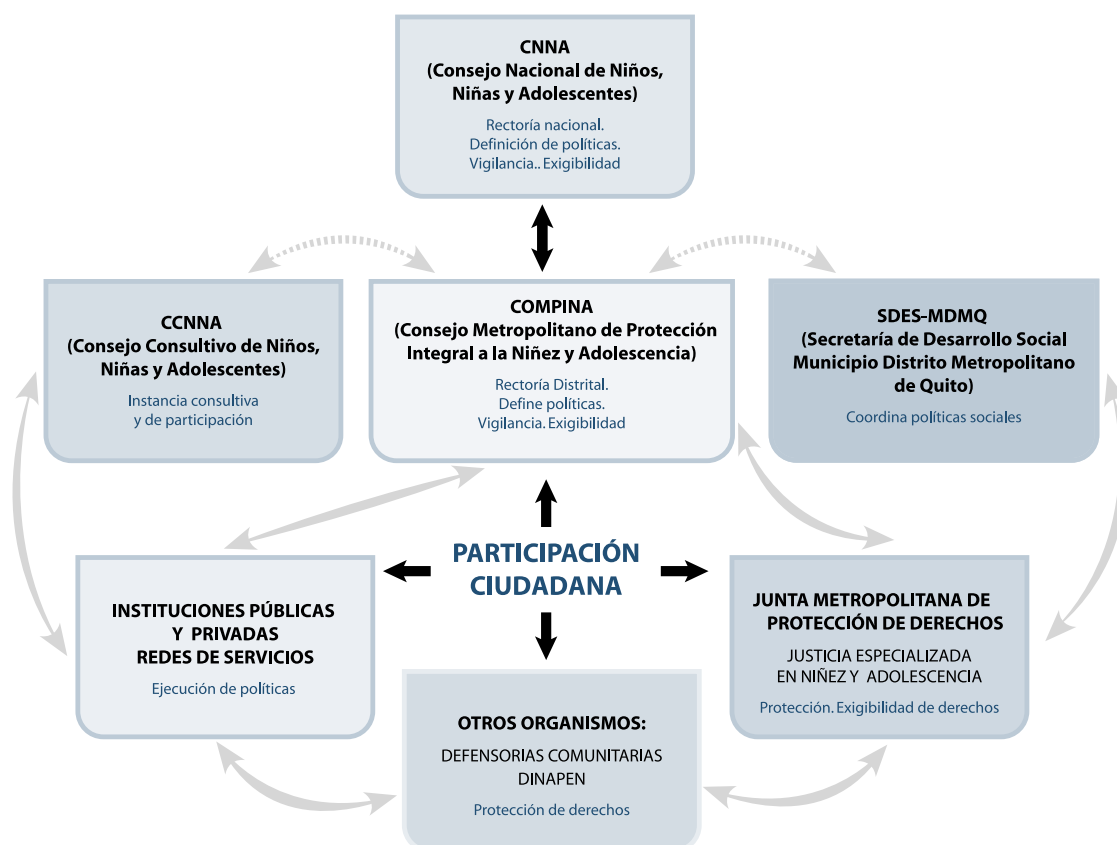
CNNA
(Consejo Nacional de Niños, Niñas y Adolescentes)

Rectoría nacional.
Definición de políticas.
Vigilancia.. Exigibilidad

CCNNA
(Consejo Consultivo de Niños, Niñas y Adolescentes)

Instancia consultiva
y de participación

COMPINA
(Consejo Metropolitano de Protección Integral a la Niñez y Adolescencia)

Rectoría Distrital.
Define políticas.
Vigilancia. Exigibilidad

SDES-MDMQ
(Secretaría de Desarrollo Social Municipio Distrito Metropolitano de Quito)

Coordina políticas sociales

PARTICIPACIÓN CIUDADANA

INSTITUCIONES PÚBLICAS Y PRIVADAS
REDES DE SERVICIOS

Ejecución de políticas

JUNTA METROPOLITANA DE PROTECCIÓN DE DERECHOS

JUSTICIA ESPECIALIZADA
EN NIÑEZ Y ADOLESCENCIA

Protección. Exigibilidad de derechos

OTROS ORGANISMOS:

DEFENSORIAS COMUNITARIAS
DINAPEN

Protección de derechos